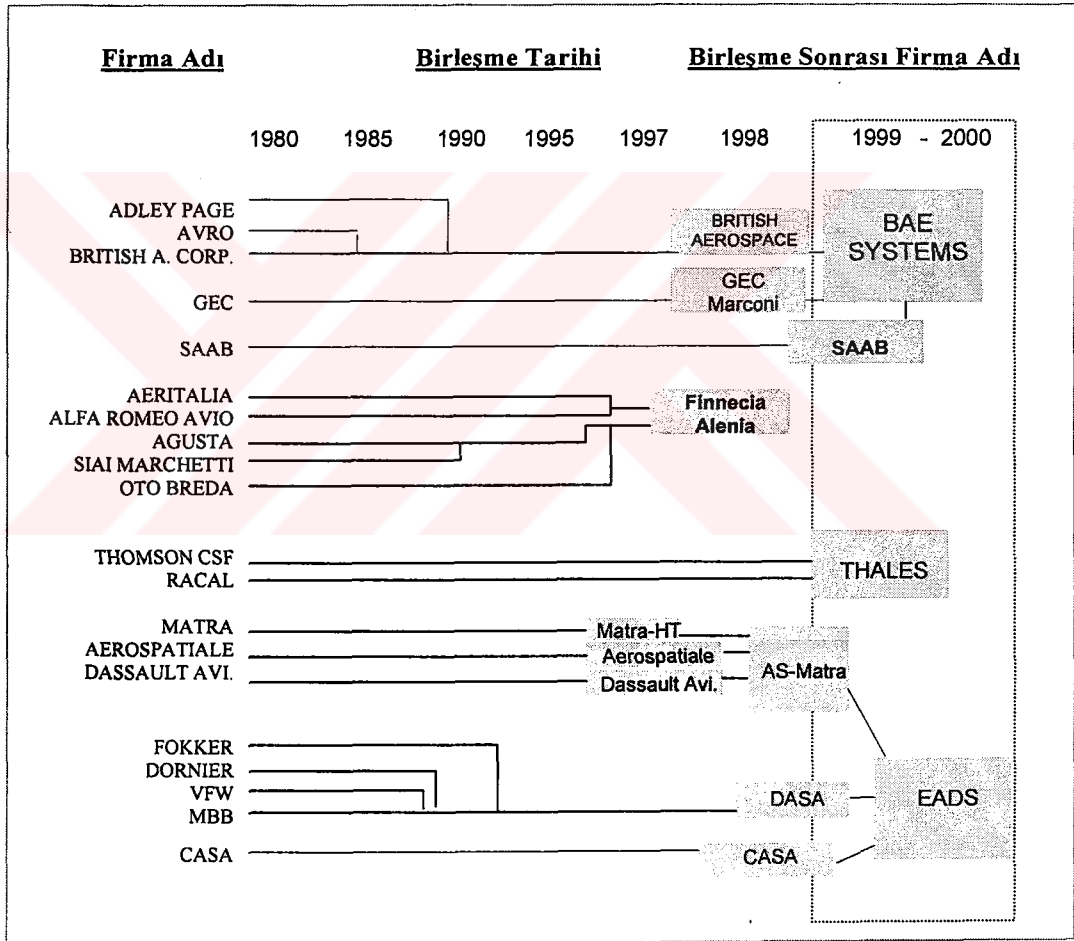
Firma Adı

Birleşme Tarihi

Birleşme Sonrası Firma Adı

1980 1985 1990 1995 1997 1998 1999 - 2000

ADLEY PAGE
AVRO
BRITISH A. CORP.

BRITISH AEROSPACE

BAE SYSTEMS

GEC

GEC Marconi

SAAB

SAAB

AERITALIA
ALFA ROMEO AVIO
AGUSTA
SIAI MARCHETTI
OTO BREDA

Finnecia Alenia

THOMSON CSF
RACAL

THALES

MATRA
AEROSPATIALE
DASSAULT AVI.

Matra-HT
Aerospatiale
Dassault Avi.

AS-Matra

FOKKER
DORNIER
VFW
MBB

DASA

EADS

CASA

CASA